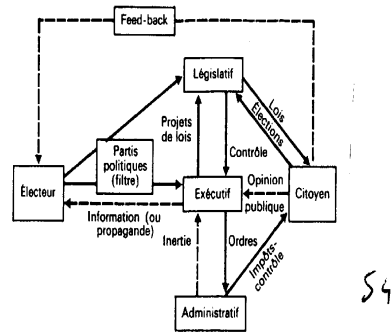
Feed-back

Législatif

Projets de lois

Lois

Élections

Contrôle

Partis politiques (filtre)

Électeur

Exécutif

Opinion publique

Citoyen

Information (ou propagande)

Inertie

Ordres

Impôts-contrôle

Administratif

54